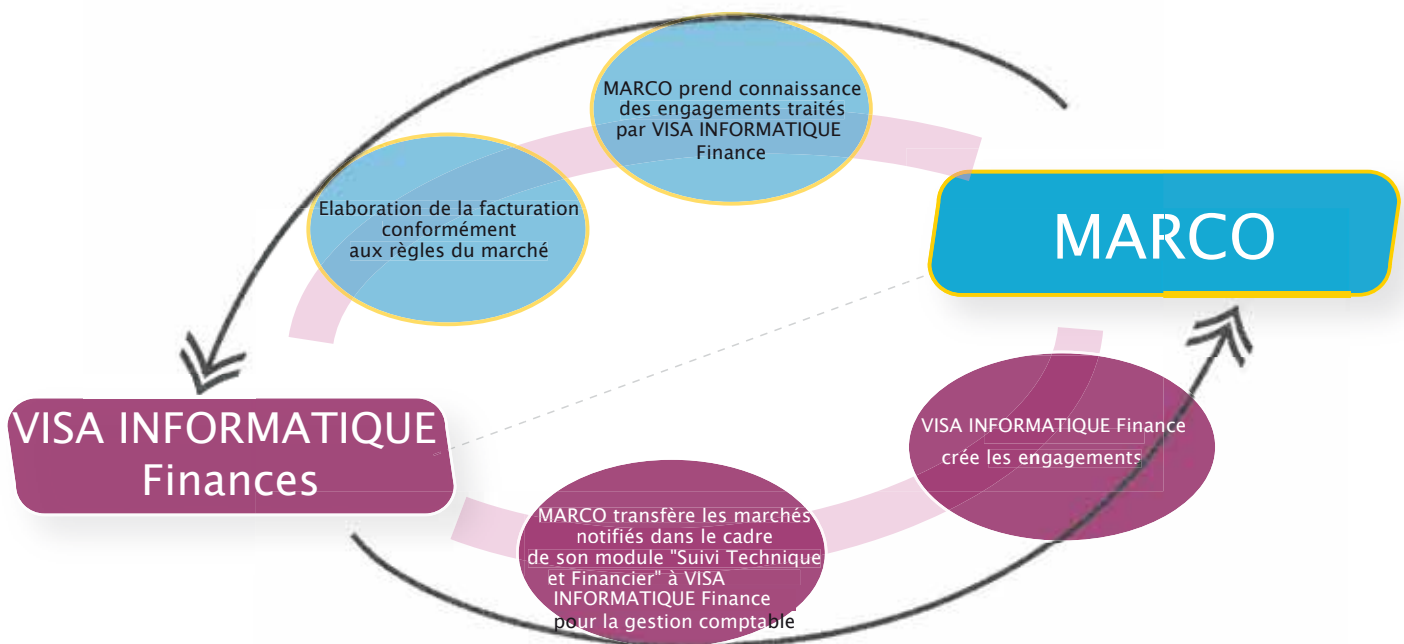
MARCO prend connaissance des engagements traités par VISA INFORMATIQUE Finance

Elaboration de la facturation conformément aux règles du marché

MARCO

VISA INFORMATIQUE Finances

VISA INFORMATIQUE Finance crée les engagements

MARCO transfère les marchés notifiés dans le cadre de son module "Suivi Technique et Financier" à VISA INFORMATIQUE Finance pour la gestion comptable